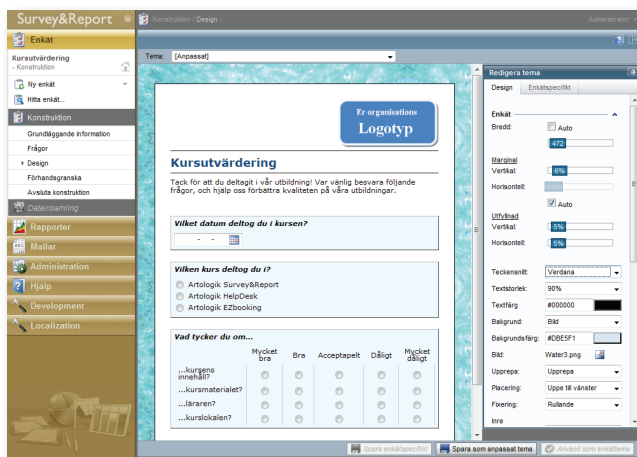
Survey&Report

Konstruktion / Design :

Administratör

Enkät

Kursutvärdering
- Konstruktion

Ny enkät

Hitta enkät...

Konstruktion

Grundläggande information

Frågor

Design

Förhandsgranska

Avsluta konstruktion

Datainsamling

Rapporter

Mallar

Administration

Hjälp

Development

Localization

Tema: [Anpassat]

Er organisations
Logotyp

Kursutvärdering

Tack för att du deltagit i vår utbildning! Var vänlig besvara följande frågor, och hjälp oss förbättra kvaliteten på våra utbildningar.

Vilket datum deltog du i kursen?

- -

Vilken kurs deltog du i?

Artologik Survey&Report

Artologik HelpDesk

Artologik EZbooking

Vad tycker du om...

| | Mycket bra | Bra | Acceptapelt | Dåligt | Mycket dåligt |
|---|---|---|---|---|---|
| ...kursens innehåll? | | | | | |
| ...kursmaterialet? | | | | | |
| ...läraren? | | | | | |
| ...kurslokalen? | | | | | |

Redigera tema

Design | Enkätspecifikt

Enkät

Bredd: Auto

472

Marginal

Vertikal: 6%

Horisontellt:

Auto

Utfyllnad

Vertikal: 5%

Horisontellt: 5%

Teckensnitt: Verdana

Textstorlek: 90%

Textfärg: #000000

Bakgrund: Bild

Bakgrundsfärg: #DBE5F1

Bild: Water3.png

Upprepa: Upprepa

Placering: Uppe till vänster

Fixering: Rullande

Inre

Spara enkätspecifikt

Spara som anpassat tema

Använd som enkättema